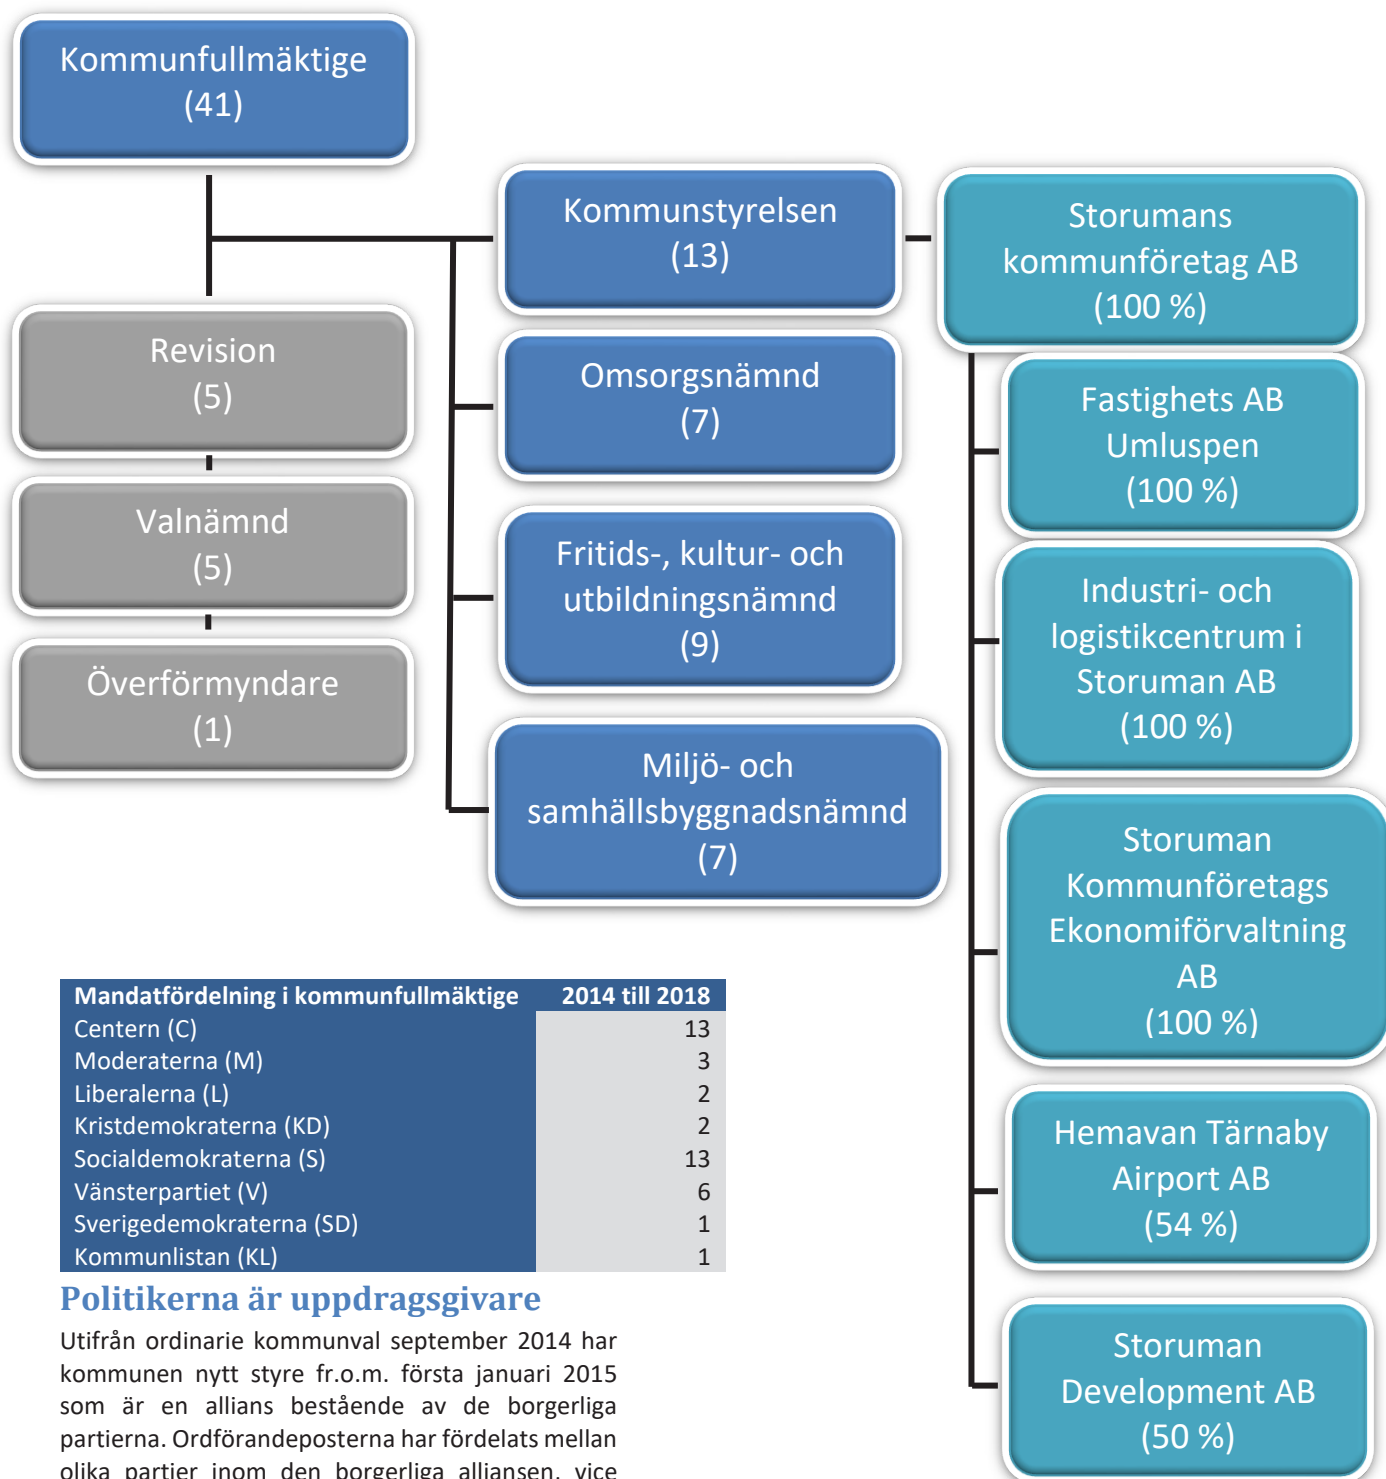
Kommunfullmäktige
(41)

Revision
(5)

Valnämnd
(5)

Överförmyndare
(1)

Kommunstyrelsen
(13)

Omsorgsnämnd
(7)

Fritids-, kultur- och utbildningsnämnd
(9)

Miljö- och samhällsbyggnadsnämnd
(7)

Storumans kommunföretag AB
(100 %)

Fastighets AB Umluspen
(100 %)

Industri- och logistikcentrum i Storuman AB
(100 %)

Storuman Kommunföretags Ekonomiförvaltning AB
(100 %)

Hemavan Tärnaby Airport AB
(54 %)

Storuman Development AB
(50 %)

| Mandatfördelning i kommunfullmäktige | 2014 till 2018 |
|---|---|
| Centern (C) | 13 |
| Moderaterna (M) | 3 |
| Liberalerna (L) | 2 |
| Kristdemokraterna (KD) | 2 |
| Socialdemokraterna (S) | 13 |
| Vänsterpartiet (V) | 6 |
| Sverigedemokraterna (SD) | 1 |
| Kommunlistan (KL) | 1 |

Politikerna är uppdragsgivare

Utifrån ordinarie kommunval september 2014 har kommunen nytt styre fr.o.m. första januari 2015 som är en allians bestående av de borgerliga partierna. Ordförandeposterna har fördelats mellan olika partier inom den borgerliga alliansen, vice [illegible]